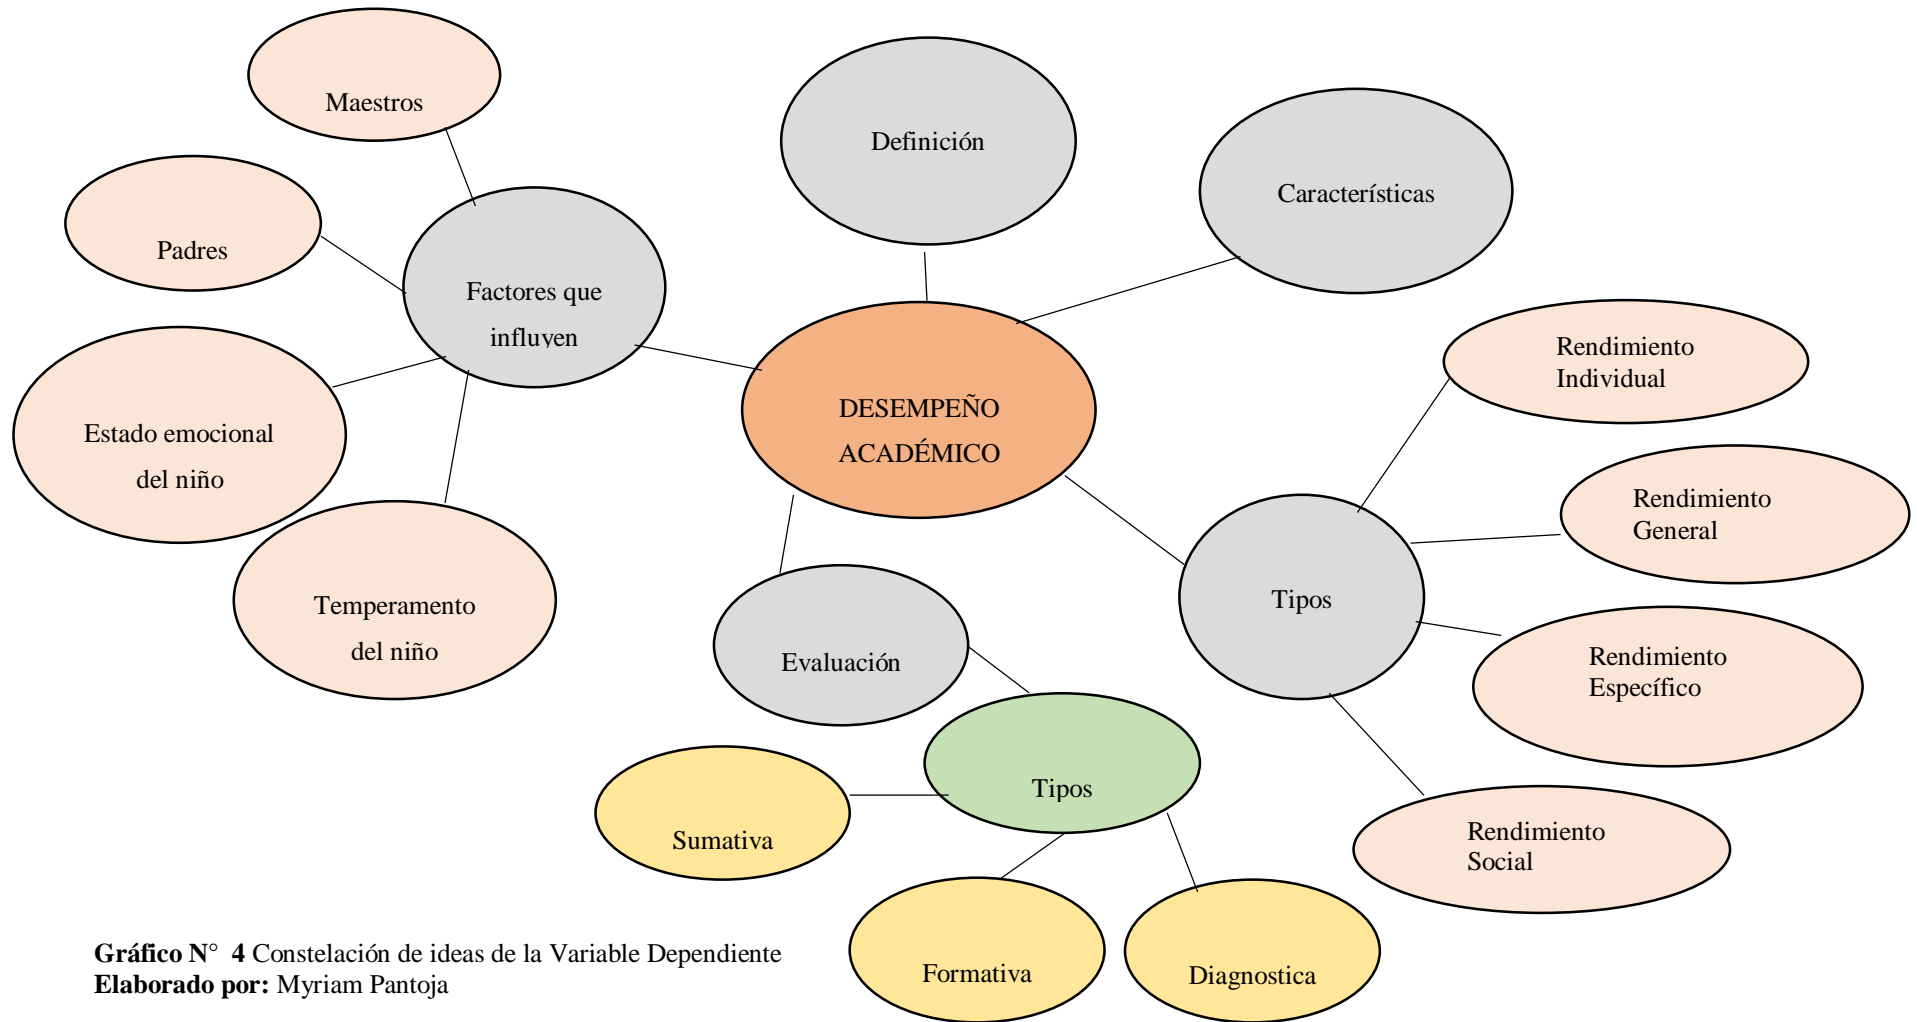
Maestros

Definición

Características

Padres

Factores que influyen

Estado emocional del niño

DESEMPEÑO ACADÉMICO

Rendimiento Individual

Rendimiento General

Temperamento del niño

Tipos

Evaluación

Rendimiento Específico

Tipos

Sumativa

Rendimiento Social

Formativa

Diagnostica

**Gráfico N° 4** Constelación de ideas de la Variable Dependiente
**Elaborado por:** Myriam Pantoja